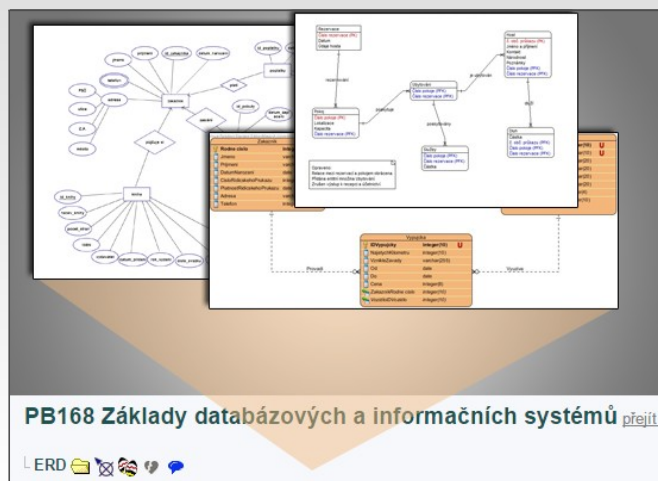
Rezervace
Číslo rezervace (PK)
Datum
Vstup hosta

Host
Č. střl. průkazu (PK)
Jméno a příjmení
Kontakt
Národnost
Poznámky
Číslo pokoje (PFK)
Číslo rezervace (PFK)

rezervován

Ubytování
Číslo pokoje (PFK)
Číslo rezervace (PFK)

je ubytován

Pokoj
Číslo pokoje (PK)
Lokalizace
Kapacita
Číslo rezervace (PFK)

obsazuje

Služby
Číslo pokoje (PFK)
Číslo rezervace (PFK)
Zdarma

Účet
Částka
Č. střl. průkazu (PFK)
Číslo pokoje (PFK)
Číslo rezervace (PFK)

Opravení
Relace mezi rezervací a pokojem zkrásena
Přidána entita mnoziné ubytování
Zrušen vztah k recepci a účetnímu

Zakaznik
Rodne cislo
Jmeno
Prijmeni
DatumNarozeni
CisloRidickehoPrukazu
PlatnostRidickehoPrukazu
Adresa
Telefon

Vypujcka
IDVypujcky integer(10) U
NajetychKilometru integer(10)
VozidloZavady varchar(255)
Od date
Do date
Cena integer(8)
ZakaznikRodne cislo integer(10)
VozidloIDVozidla integer(10)

Provadi
Vypujcen

PB168 Základy databázových a informačních systémů přejít

ERD